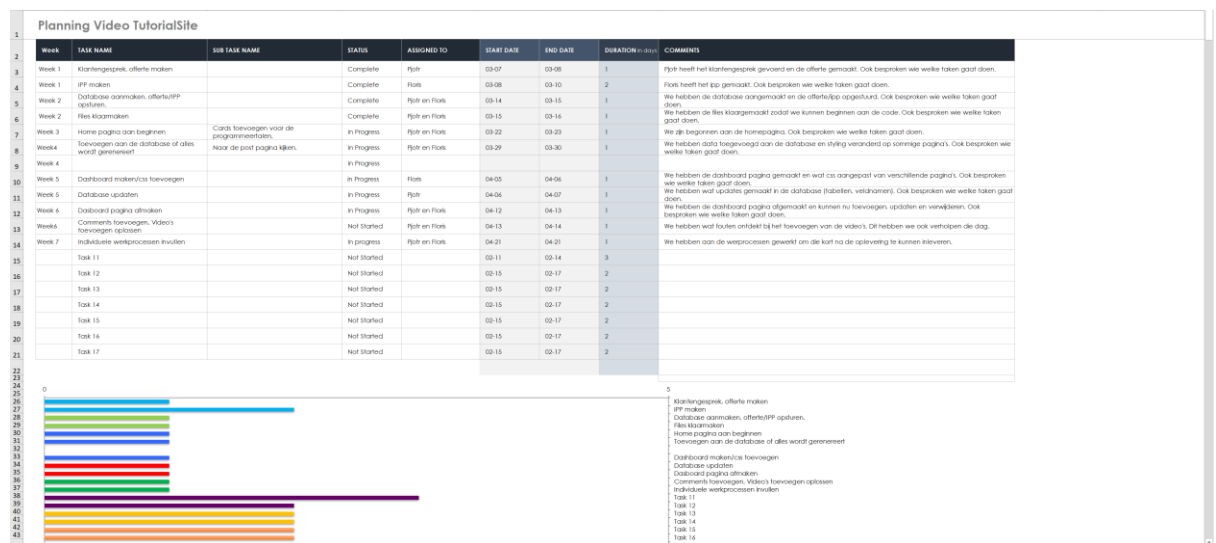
Planning Video TutorialSite

| Week | TASK NAME | SUB TASK NAME | STATUS | ASSIGNED TO | START DATE | END DATE | DURATION in days | COMMENTS |
|---|---|---|---|---|---|---|---|---|
| Week 1 | Klantengesprek, offerte maken | | Complete | Pjotr | 03-07 | 03-08 | 1 | Pjotr heeft het klantengesprek gevoerd en de offerte gemaakt. Ook besproken wie welke taken gaat doen. |
| Week 1 | IPP maken | | Complete | Floris | 03-08 | 03-10 | 2 | Floris heeft het ipp gemaakt. Ook besproken wie welke taken gaat doen. |
| Week 2 | Database aanmaken, offerte/IPP opsturen. | | Complete | Pjotr en Floris | 03-14 | 03-15 | 1 | We hebben de database aangemaakt en de offerte/ipp opgestuurd. Ook besproken wie welke taken gaat doen. |
| Week 2 | Files klaarmaken | | Complete | Pjotr en Floris | 03-15 | 03-16 | 1 | We hebben de files klaargemaakt zodat we kunnen beginnen aan de code. Ook besproken wie welke taken gaat doen. |
| Week 3 | Home pagina aan beginnen | Cards toevoegen voor de programmeertalen. | In Progress | Pjotr en Floris | 03-22 | 03-23 | 1 | We zijn begonnen aan de homepagina. Ook besproken wie welke taken gaat doen. |
| Week4 | Toevoegen aan de database of alles wordt gerenereert | Naar de post pagina kijken. | In Progress | Pjotr en Floris | 03-29 | 03-30 | 1 | We hebben data toegevoegd aan de database en styling veranderd op sommige pagina's. Ook besproken wie welke taken gaat doen. |
| Week 4 | | | In Progress | | | | | |
| Week 5 | Dashboard maken/css toevoegen | | In Progress | Floris | 04-05 | 04-06 | 1 | We hebben de dashboard pagina gemaakt en wat css aangepast van verschillende pagina's. Ook besproken wie welke taken gaat doen. |
| Week 5 | Database updaten | | In Progress | Pjotr | 04-06 | 04-07 | 1 | We hebben wat updates gemaakt in de database (tabellen, veldnamen). Ook besproken wie welke taken gaat doen. |
| Week 6 | Dasboard pagina afmaken | | In Progress | Pjotr en Floris | 04-12 | 04-13 | 1 | We hebben de dashboard pagina afgemaakt en kunnen nu toevoegen, updaten en verwijderen. Ook besproken wie welke taken gaat doen. |
| Week6 | Comments toevoegen, Video's toevoegen oplossen | | Not Started | Pjotr en Floris | 04-13 | 04-14 | 1 | We hebben wat fouten ontdekt bij het toevoegen van de video's. Dit hebben we ook verholpen die dag. |
| Week 7 | Individuele werkprocessen invullen | | In Progress | Pjotr en Floris | 04-21 | 04-21 | 1 | We hebben aan de werprocessen gewerkt om die kort na de oplevering te kunnen inleveren. |
| | Task 11 | | Not Started | | 02-11 | 02-14 | 3 | |
| | Task 12 | | Not Started | | 02-15 | 02-17 | 2 | |
| | Task 13 | | Not Started | | 02-15 | 02-17 | 2 | |
| | Task 14 | | Not Started | | 02-15 | 02-17 | 2 | |
| | Task 15 | | Not Started | | 02-15 | 02-17 | 2 | |
| | Task 16 | | Not Started | | 02-15 | 02-17 | 2 | |
| | Task 17 | | Not Started | | 02-15 | 02-17 | 2 | |

0
5

Klantengesprek, offerte maken
IPP maken
Database aanmaken, offerte/IPP opsturen.
Files klaarmaken
Home pagina aan beginnen
Toevoegen aan de database of alles wordt gerenereert
Dashboard maken/css toevoegen
Database updaten
Dasboard pagina afmaken
Comments toevoegen, Video's toevoegen oplossen
Individuele werkprocessen invullen
Task 11
Task 12
Task 13
Task 14
Task 15
Task 16